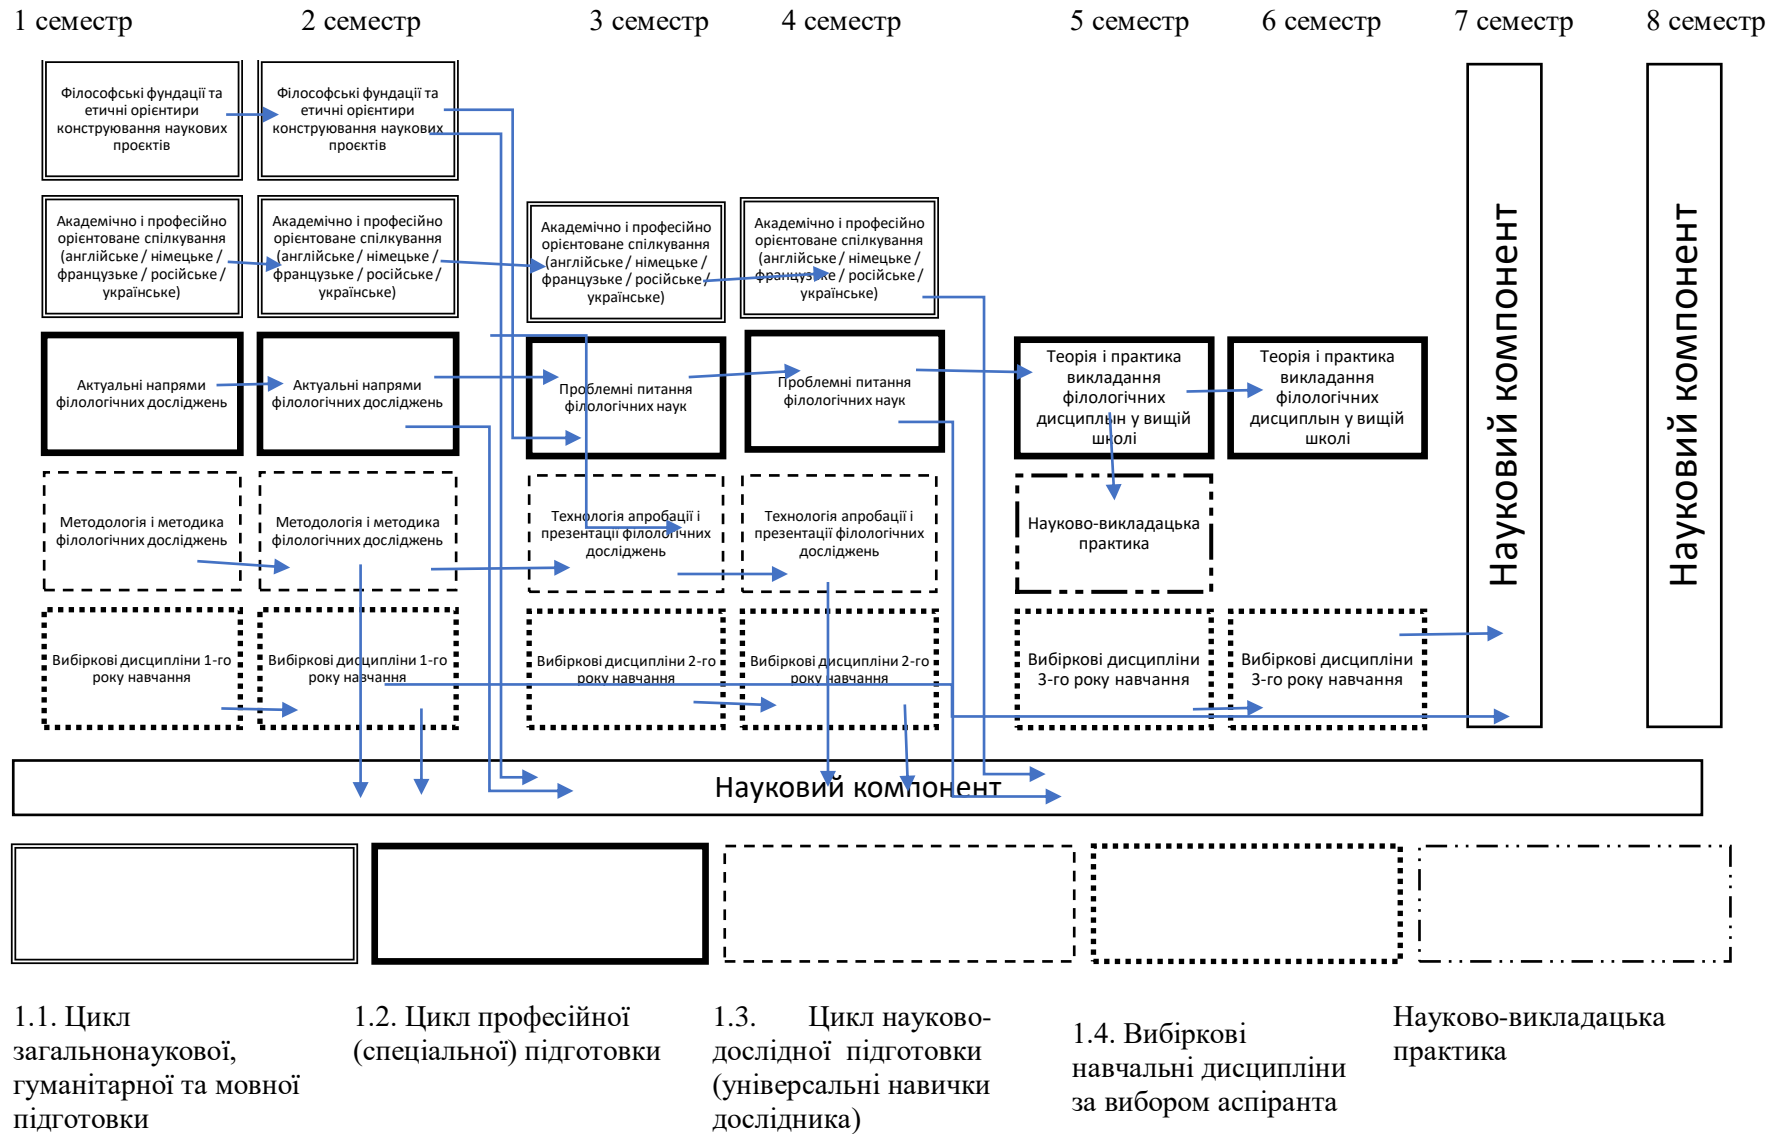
1 семестр

2 семестр

3 семестр

4 семестр

5 семестр

6 семестр

7 семестр

8 семестр

Філософські фундації та етичні орієнтири конструювання наукових проєктів

Філософські фундації та етичні орієнтири конструювання наукових проєктів

Академічно і професійно орієнтоване спілкування (англійське / німецьке / французьке / російське / українське)

Академічно і професійно орієнтоване спілкування (англійське / німецьке / французьке / російське / українське)

Академічно і професійно орієнтоване спілкування (англійське / німецьке / французьке / російське / українське)

Академічно і професійно орієнтоване спілкування (англійське / німецьке / французьке / російське / українське)

Актуальні напрями філологічних досліджень

Актуальні напрями філологічних досліджень

Проблемні питання філологічних наук

Проблемні питання філологічних наук

Теорія і практика викладання філологічних дисциплін у вищій школі

Теорія і практика викладання філологічних дисциплін у вищій школі

Науковий компонент

Науковий компонент

Методологія і методика філологічних досліджень

Методологія і методика філологічних досліджень

Технологія апробації і презентації філологічних досліджень

Технологія апробації і презентації філологічних досліджень

Науково-викладацька практика

Вибіркові дисципліни 1-го року навчання

Вибіркові дисципліни 1-го року навчання

Вибіркові дисципліни 2-го року навчання

Вибіркові дисципліни 2-го року навчання

Вибіркові дисципліни 3-го року навчання

Вибіркові дисципліни 3-го року навчання

Науковий компонент

1.1. Цикл загальнонаукової, гуманітарної та мовної підготовки

1.2. Цикл професійної (спеціальної) підготовки

1.3. Цикл науково-дослідної підготовки (універсальні навички дослідника)

1.4. Вибіркові навчальні дисципліни за вибором аспіранта

Науково-викладацька практика